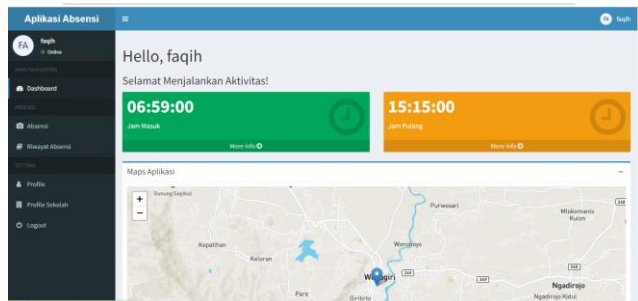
Aplikasi Absensi

FA faqih
Online

MAIN NAVIGATION

Dashboard

MENU

Absensi

Riwayat Absensi

SETTING

Profile

Profile Sekolah

Logout

faqih

Hello, faqih

Selamat Menjalankan Aktivitas!

06:59:00

Jam Masuk

More info

15:15:00

Jam Pulang

More info

Maps Aplikasi

−

+

−

Dusung Sapikul

Purwosari

Mlokomanis Kulon

Kepathian

Keloran

Wonoboyo

Wonogiri

Ngadirojo

Ngadirojo Kidul

Pare

Giritirto